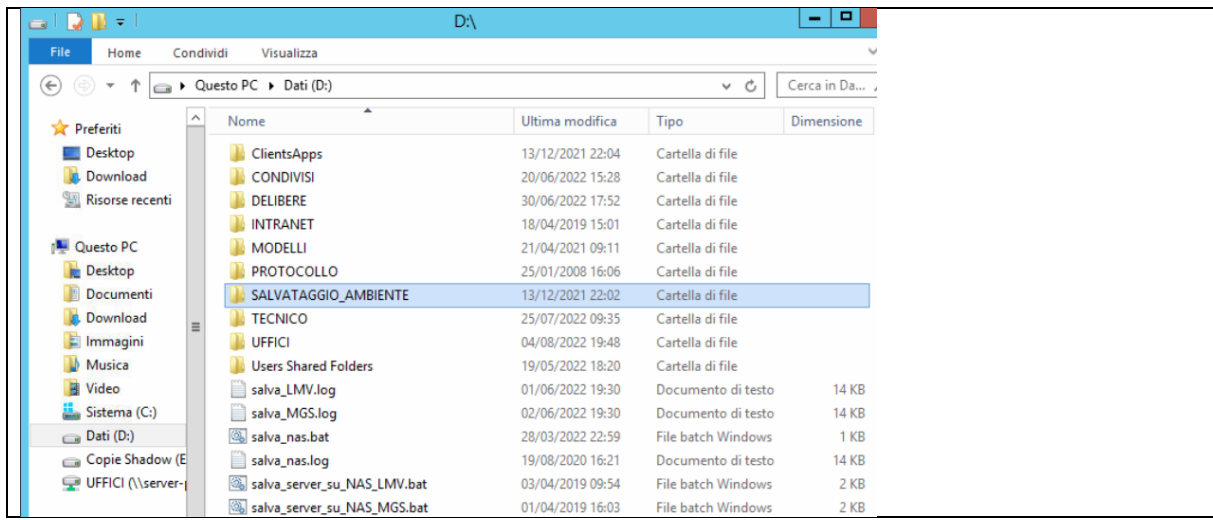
D:\

File Home Condividi Visualizza

Questo PC ▸ Dati (D:)

Cerca in Da...

Preferiti
Desktop
Download
Risorse recenti

Questo PC
Desktop
Documenti
Download
Immagini
Musica
Video
Sistema (C:)
Dati (D:)
Copie Shadow (E
UFFICI (\\server-

| Nome | Ultima modifica | Tipo | Dimensione |
|---|---|---|---|
| ClientsApps | 13/12/2021 22:04 | Cartella di file | |
| CONDIVISI | 20/06/2022 15:28 | Cartella di file | |
| DELIBERE | 30/06/2022 17:52 | Cartella di file | |
| INTRANET | 18/04/2019 15:01 | Cartella di file | |
| MODELLI | 21/04/2021 09:11 | Cartella di file | |
| PROTOCOLLO | 25/01/2008 16:06 | Cartella di file | |
| SALVATAGGIO_AMBIENTE | 13/12/2021 22:02 | Cartella di file | |
| TECNICO | 25/07/2022 09:35 | Cartella di file | |
| UFFICI | 04/08/2022 19:48 | Cartella di file | |
| Users Shared Folders | 19/05/2022 18:20 | Cartella di file | |
| salva_LMV.log | 01/06/2022 19:30 | Documento di testo | 14 KB |
| salva_MGS.log | 02/06/2022 19:30 | Documento di testo | 14 KB |
| salva_nas.bat | 28/03/2022 22:59 | File batch Windows | 1 KB |
| salva_nas.log | 19/08/2020 16:21 | Documento di testo | 14 KB |
| salva_server_su_NAS_LMV.bat | 03/04/2019 09:54 | File batch Windows | 2 KB |
| salva_server_su_NAS_MGS.bat | 01/04/2019 16:03 | File batch Windows | 2 KB |